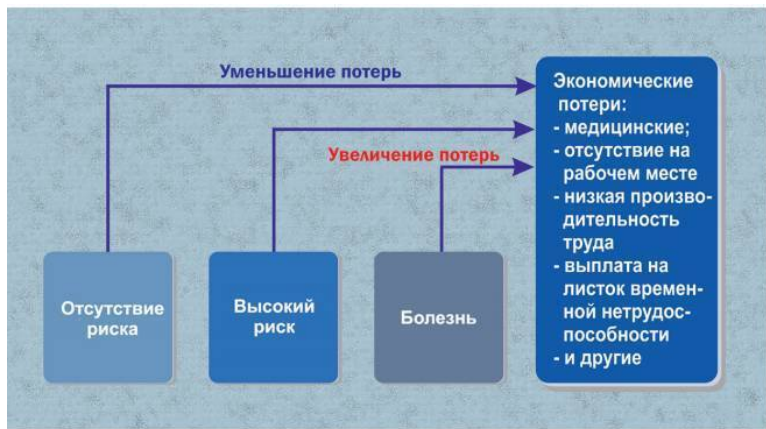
Уменьшение потерь

Увеличение потерь

Экономические потери:
- медицинские;
- отсутствие на рабочем месте
- низкая производительность труда
- выплата на листок временной нетрудоспособности
- и другие

Отсутствие риска

Высокий риск

Болезнь